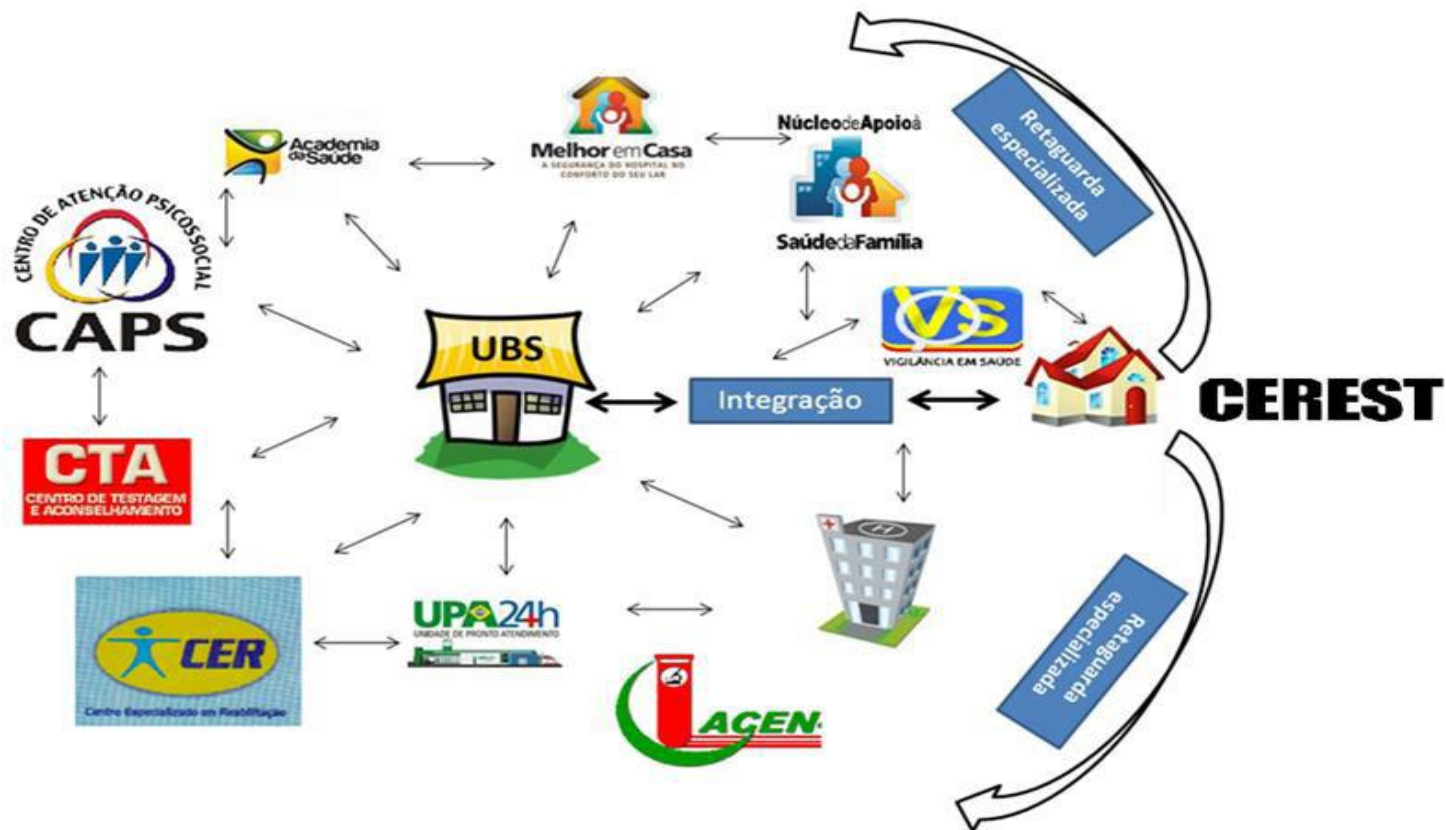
Academia da Saúde

Melhor em Casa
A SEGURANÇA DO HOSPITAL NO CONFORTO DO SEU LAR

Núcleo de Apoio à Saúde da Família

Retaguarda especializada

CENTRO DE ATENÇÃO PSICOSSOCIAL
CAPS

UBS

VS
VIGILÂNCIA EM SAÚDE

Integração

CEREST

CTA
CENTRO DE TESTAGEM E ACONSELHAMENTO

CER
Centro Especializado em Reabilitação

UPA 24h
UNIDADE DE PRONTO ATENDIMENTO

LACEN

Retaguarda especializada